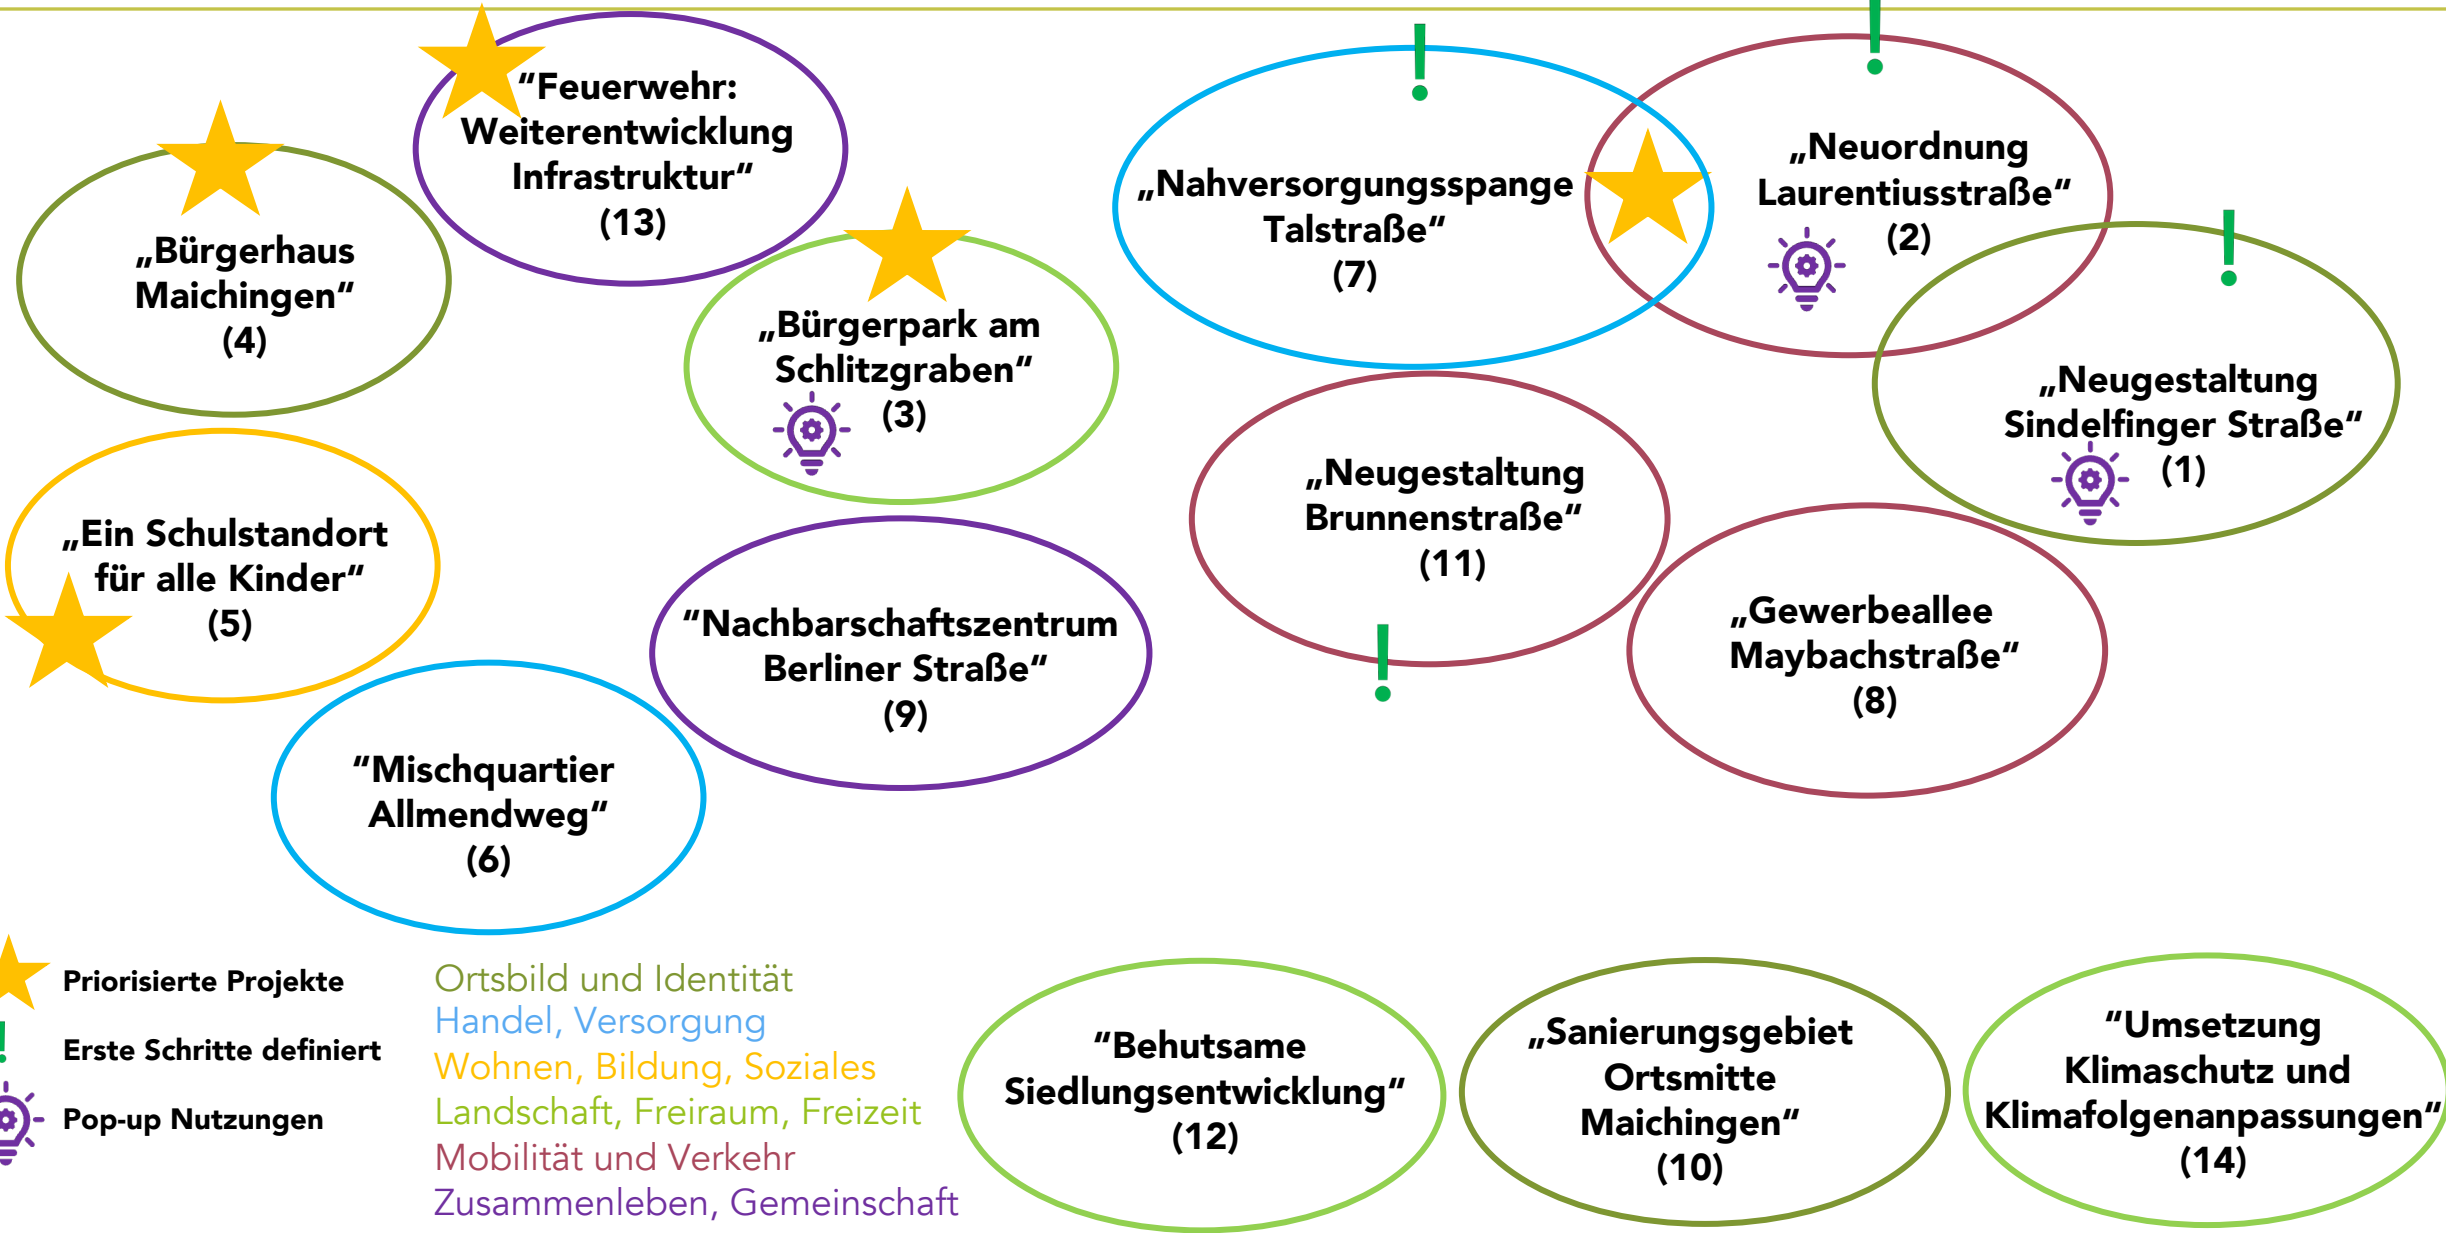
„Bürgerhaus Maichingen“ (4)

“Feuerwehr: Weiterentwicklung Infrastruktur“ (13)

„Bürgerpark am Schlitzgraben“ (3)

„Nahversorgungsspange Talstraße“ (7)

„Neuordnung Laurentiusstraße“ (2)

„Neugestaltung Sindelfinger Straße“ (1)

„Ein Schulstandort für alle Kinder“ (5)

„Neugestaltung Brunnenstraße“ (11)

“Nachbarschaftszentrum Berliner Straße“ (9)

„Gewerbeallee Maybachstraße“ (8)

“Mischquartier Allmendweg“ (6)

Priorisierte Projekte
Erste Schritte definiert
Pop-up Nutzungen

Ortsbild und Identität
Handel, Versorgung
Wohnen, Bildung, Soziales
Landschaft, Freiraum, Freizeit
Mobilität und Verkehr
Zusammenleben, Gemeinschaft

“Behutsame Siedlungsentwicklung“ (12)

„Sanierungsgebiet Ortsmitte Maichingen“ (10)

“Umsetzung Klimaschutz und Klimafolgenanpassungen“ (14)